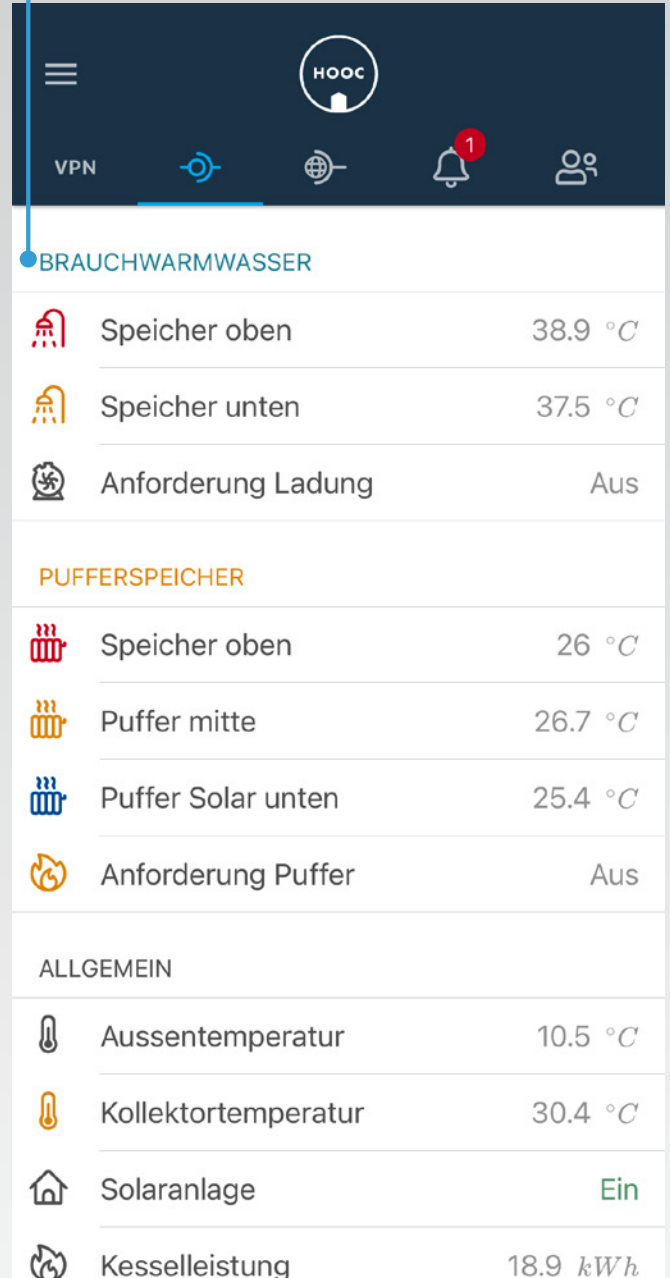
HOOC

VPN

1

BRAUCHWARMWASSER

Speicher oben 38.9 $°C$

Speicher unten 37.5 $°C$

Anforderung Ladung Aus

PUFFERSPEICHER

Speicher oben 26 $°C$

Puffer mitte 26.7 $°C$

Puffer Solar unten 25.4 $°C$

Anforderung Puffer Aus

ALLGEMEIN

Aussentemperatur 10.5 $°C$

Kollektortemperatur 30.4 $°C$

Solaranlage Ein

Kesselleistung 18.9 $kWh$